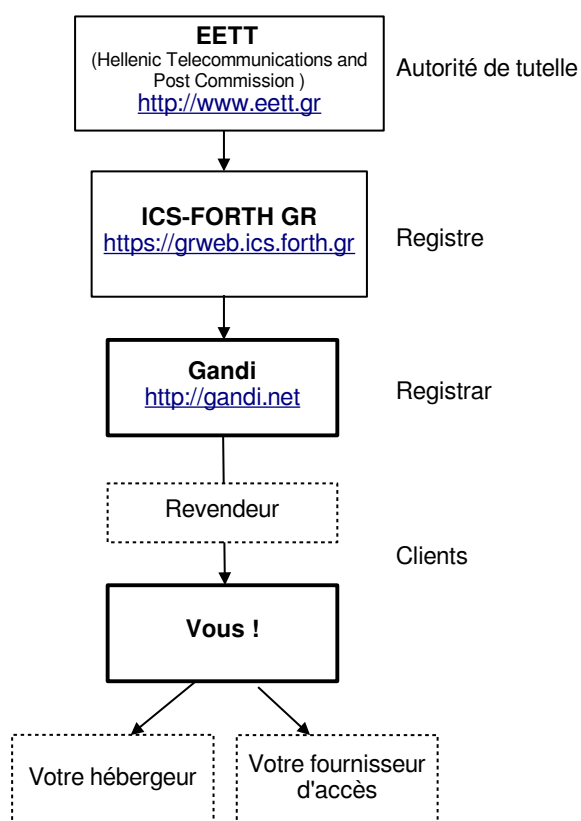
EETT
(Hellenic Telecommunications and Post Commission )
http://www.eett.gr

Autorité de tutelle

ICS-FORTH GR
https://grweb.ics.forth.gr

Registre

Gandi
http://gandi.net

Registrar

Revendeur

Clients

Vous !

Votre hébergeur

Votre fournisseur d'accès